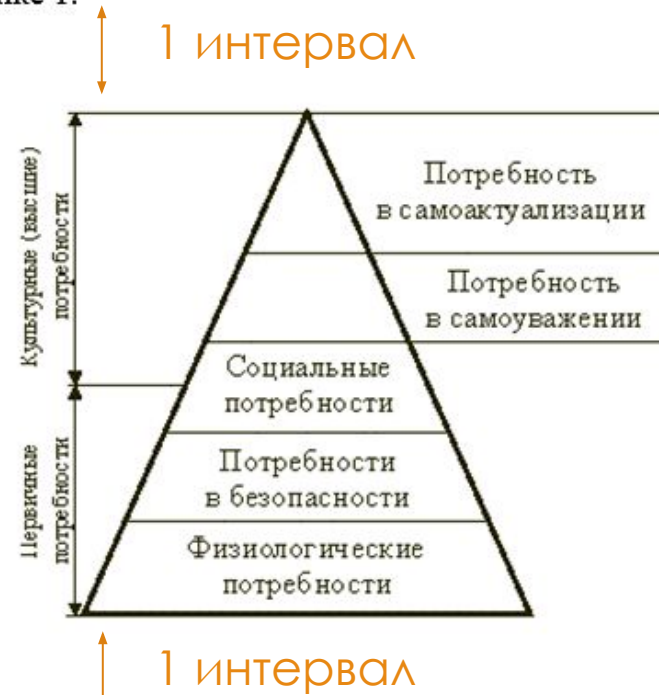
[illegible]нке 1.

1 интервал

Культурные (высшие) потребности

Первичные потребности

Потребность в самоактуализации

Потребность в самоуважении

Социальные потребности

Потребности в безопасности

Физиологические потребности

1 интервал